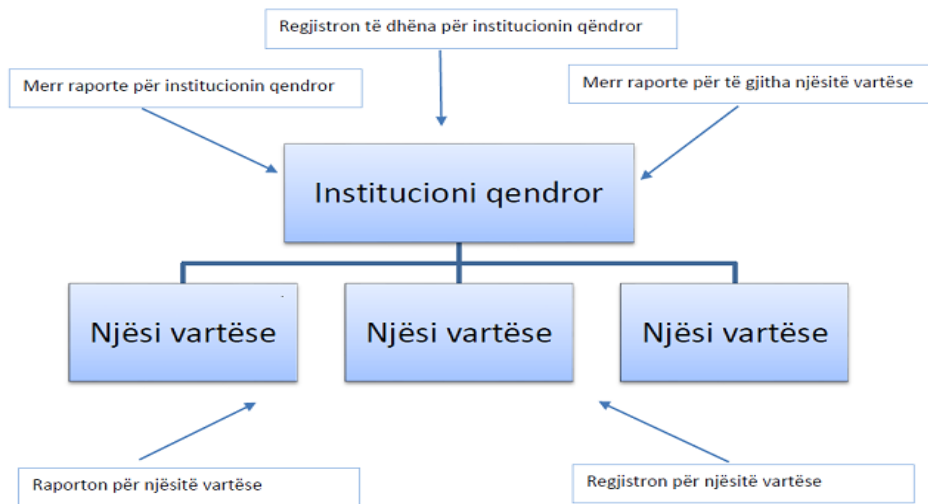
Regjistron të dhëna për institucionin qëndror

Merr raporte për institucionin qendror

Merr raporte për të gjitha njësitë vartëse

Institucioni qendror

Njësi vartëse

Njësi vartëse

Njësi vartëse

Raporton për njësitë vartëse

Regjistron për njësitë vartëse